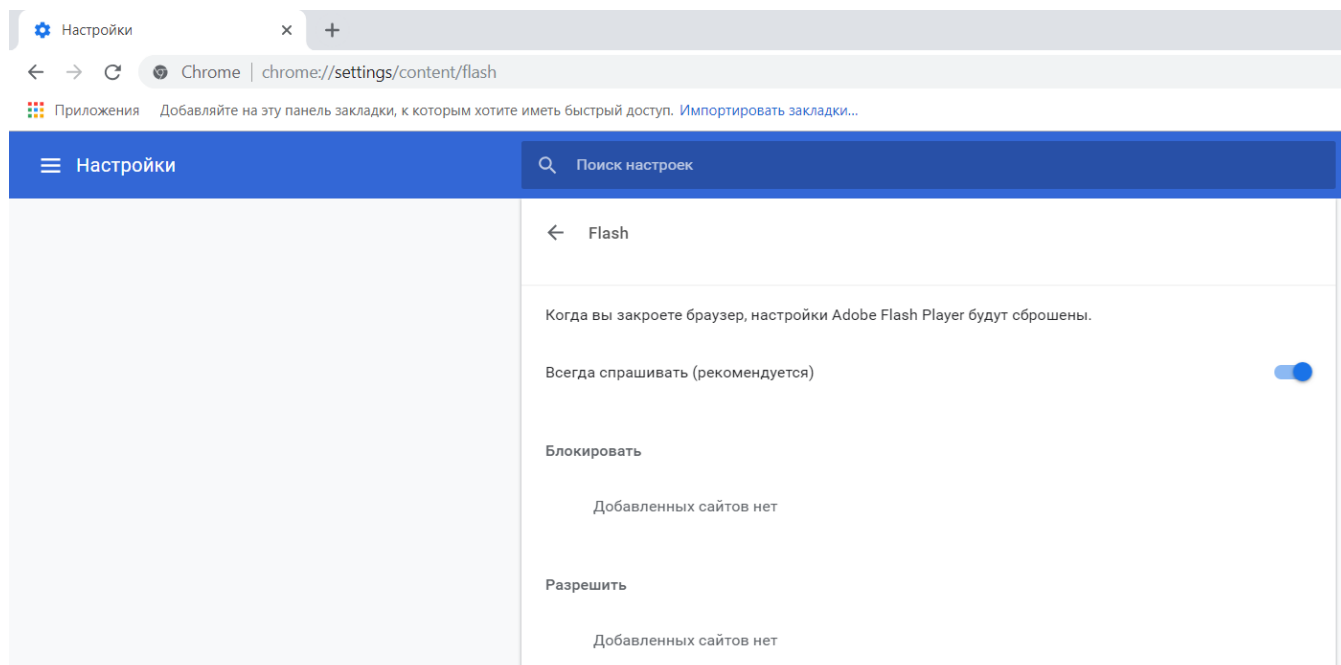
Настройки ×

+

Chrome | chrome://settings/content/flash

Приложения Добавляйте на эту панель закладки, к которым хотите иметь быстрый доступ. Импортировать закладки...

Настройки

Поиск настроек

Flash

Когда вы закроете браузер, настройки Adobe Flash Player будут сброшены.

Всегда спрашивать (рекомендуется)

Блокировать

Добавленных сайтов нет

Разрешить

Добавленных сайтов нет